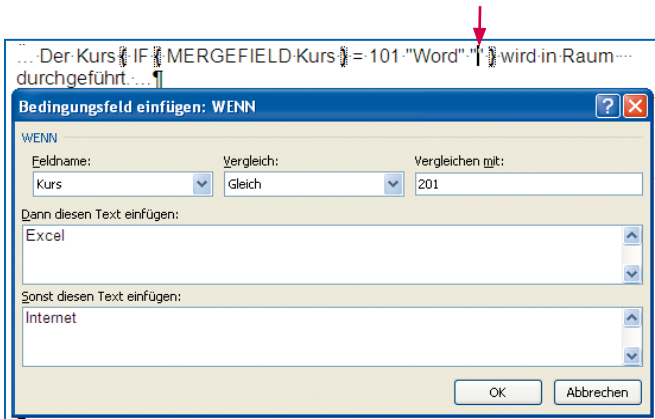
…·Der·Kurs·{·IF·{·MERGEFIELD·Kurs·}·=·101·"Word"·"|"·}·wird·in·Raum·… durchgeführt.·…¶

Bedingungsfeld einfügen: WENN

WENN

Feldname:
Kurs

Vergleich:
Gleich

Vergleichen mit:
201

Dann diesen Text einfügen:
Excel

Sonst diesen Text einfügen:
Internet

OK
Abbrechen